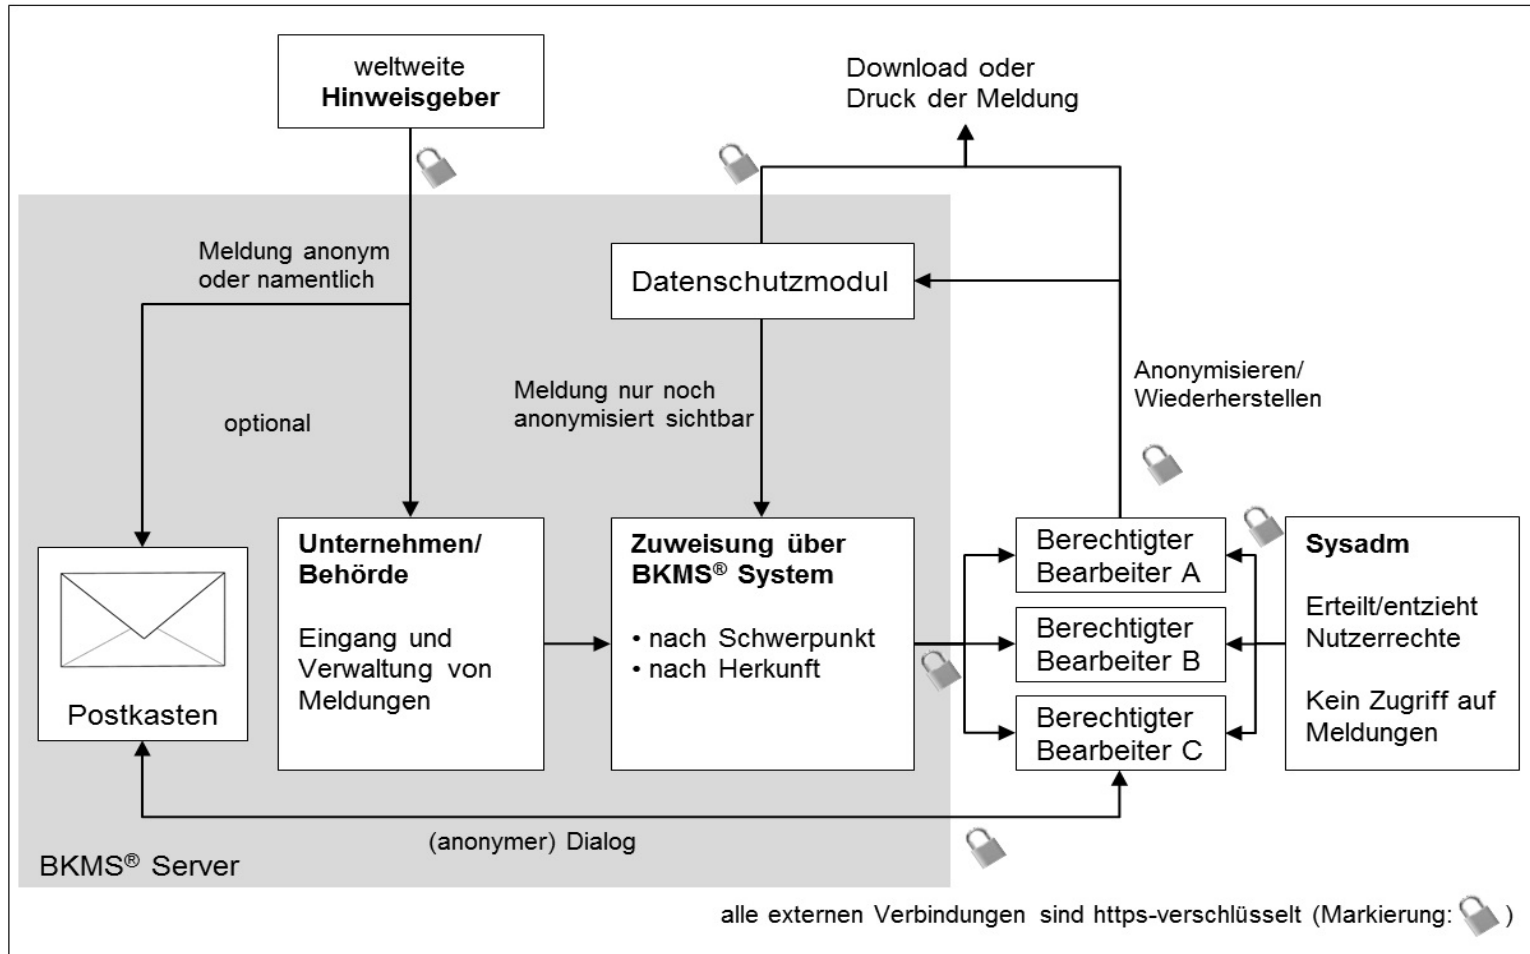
weltweite **Hinweisgeber**

Download oder Druck der Meldung

Meldung anonym oder namentlich

Datenschutzmodul

optional

Meldung nur noch anonymisiert sichtbar

Anonymisieren/ Wiederherstellen

Postkasten

**Unternehmen/ Behörde**

Eingang und Verwaltung von Meldungen

**Zuweisung über BKMS® System**

• nach Schwerpunkt
• nach Herkunft

Berechtigter Bearbeiter A

Berechtigter Bearbeiter B

Berechtigter Bearbeiter C

**Sysadm**

Erteilt/entzieht Nutzerrechte

Kein Zugriff auf Meldungen

(anonymer) Dialog

BKMS® Server

alle externen Verbindungen sind https-verschlüsselt (Markierung: )